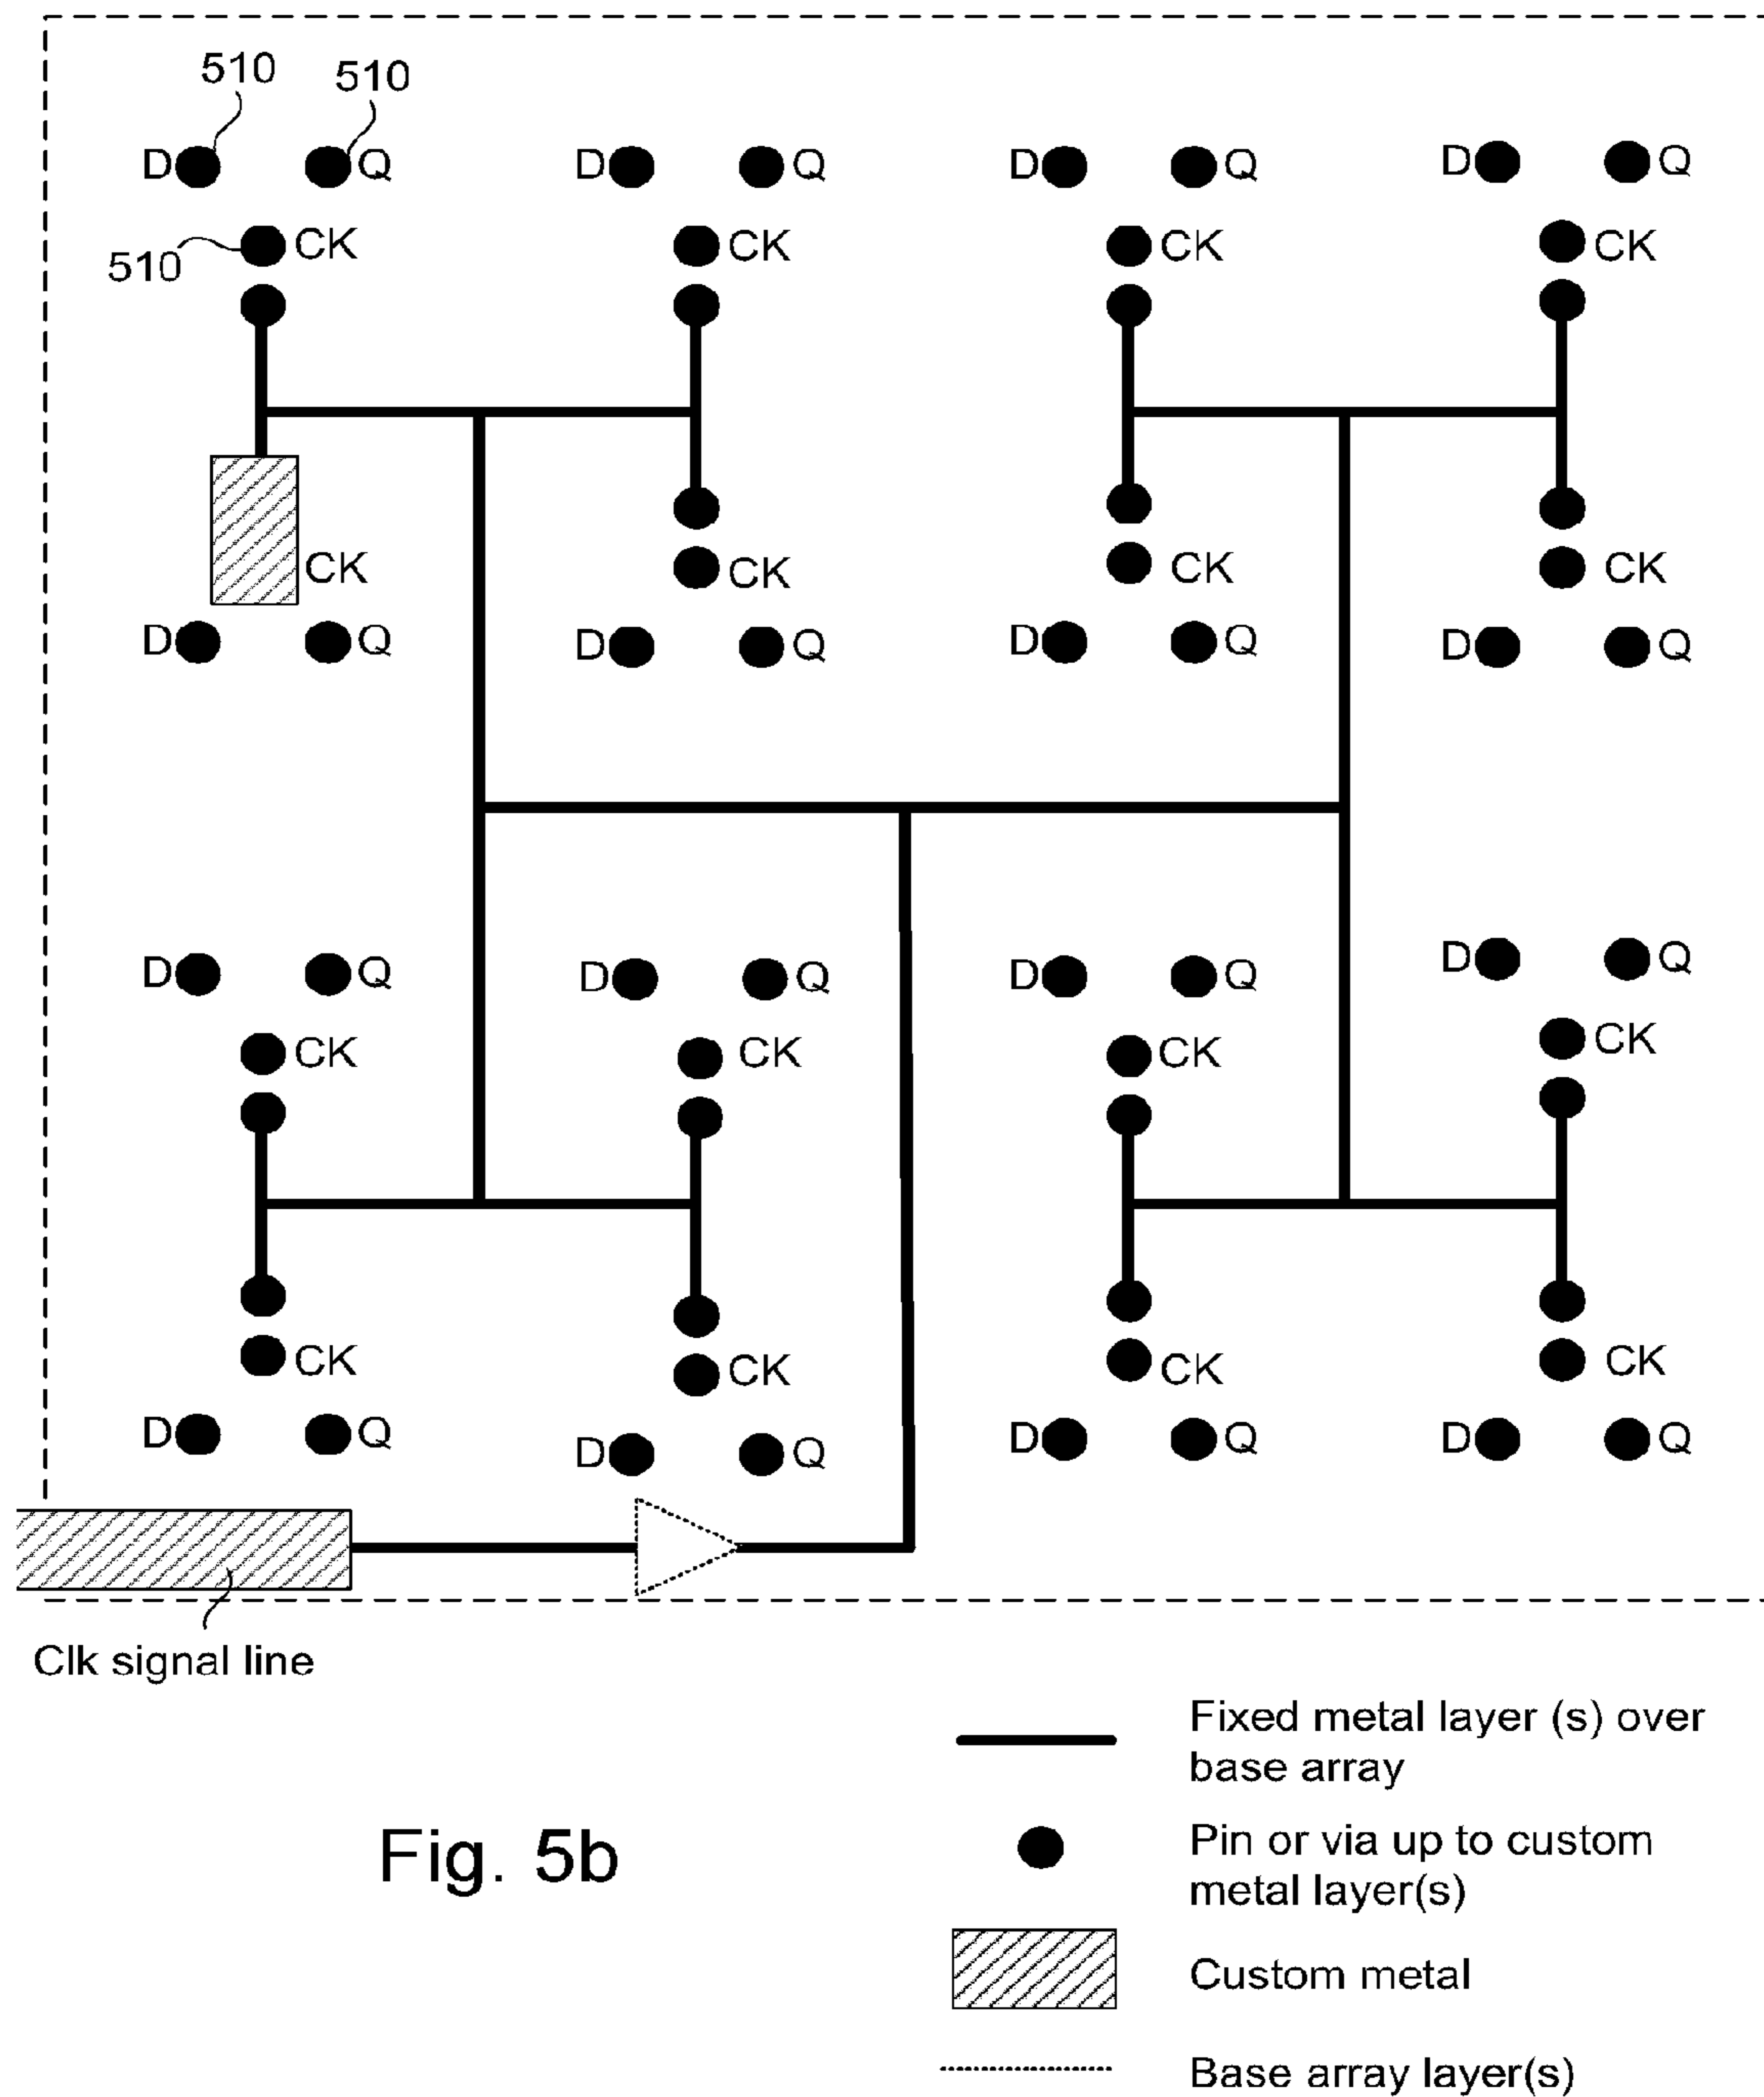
510 510
D Q D Q D Q D Q
510 CK CK CK CK
CK CK CK CK
D Q D Q D Q D Q

D Q D Q D Q D Q
CK CK CK CK
CK CK CK CK
D Q D Q D Q D Q

Clk signal line

Fig. 5b

Fixed metal layer (s) over base array

Pin or via up to custom metal layer(s)

Custom metal

Base array layer(s)